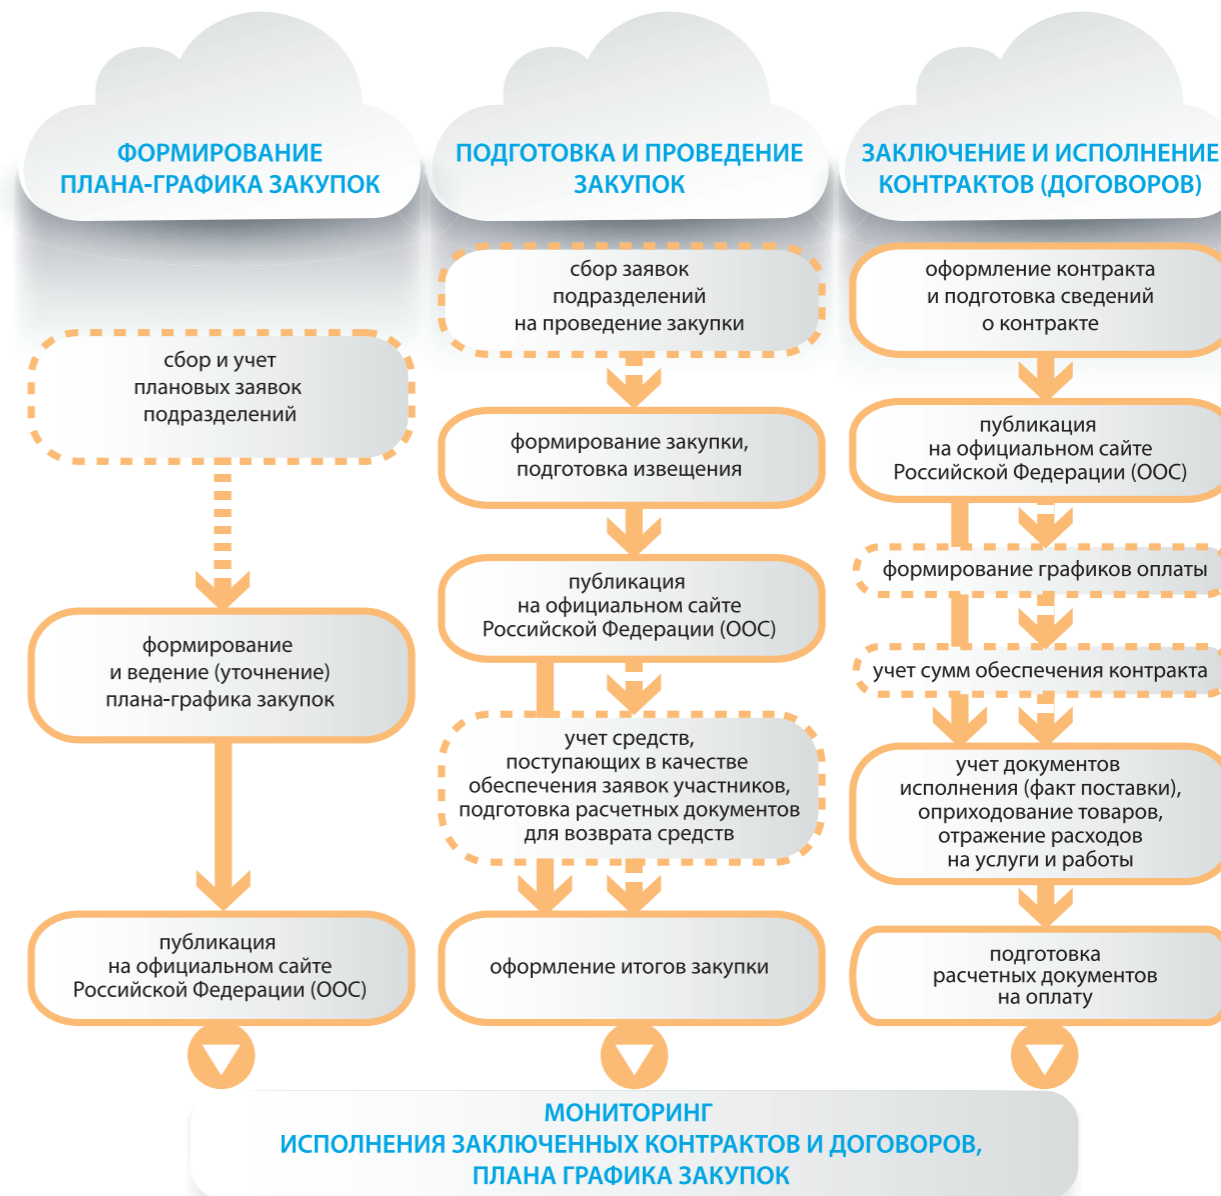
ФОРМИРОВАНИЕ ПЛАНА-ГРАФИКА ЗАКУПОК

сбор и учет плановых заявок подразделений

формирование и ведение (уточнение) плана-графика закупок

публикация на официальном сайте Российской Федерации (ООС)

ПОДГОТОВКА И ПРОВЕДЕНИЕ ЗАКУПОК

сбор заявок подразделений на проведение закупки

формирование закупки, подготовка извещения

публикация на официальном сайте Российской Федерации (ООС)

учет средств, поступающих в качестве обеспечения заявок участников, подготовка расчетных документов для возврата средств

оформление итогов закупки

ЗАКЛЮЧЕНИЕ И ИСПОЛНЕНИЕ КОНТРАКТОВ (ДОГОВОРОВ)

оформление контракта и подготовка сведений о контракте

публикация на официальном сайте Российской Федерации (ООС)

формирование графиков оплаты

учет сумм обеспечения контракта

учет документов исполнения (факт поставки), оприходование товаров, отражение расходов на услуги и работы

подготовка расчетных документов на оплату

МОНИТОРИНГ
ИСПОЛНЕНИЯ ЗАКЛЮЧЕННЫХ КОНТРАКТОВ И ДОГОВОРОВ,
ПЛАНА ГРАФИКА ЗАКУПОК